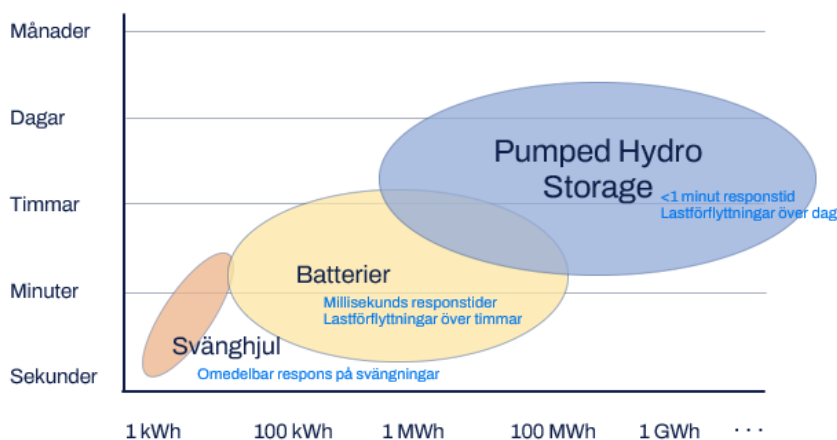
Månader

Dagar

Timmar

Minuter

Sekunder

Pumped Hydro Storage

<1 minut responstid
Lastförflyttningar över dag

Batterier

Millisekunds responstider
Lastförflyttningar över timmar

Svänghjul

Omedelbar respons på svängningar

1 kWh 100 kWh 1 MWh 100 MWh 1 GWh . . .